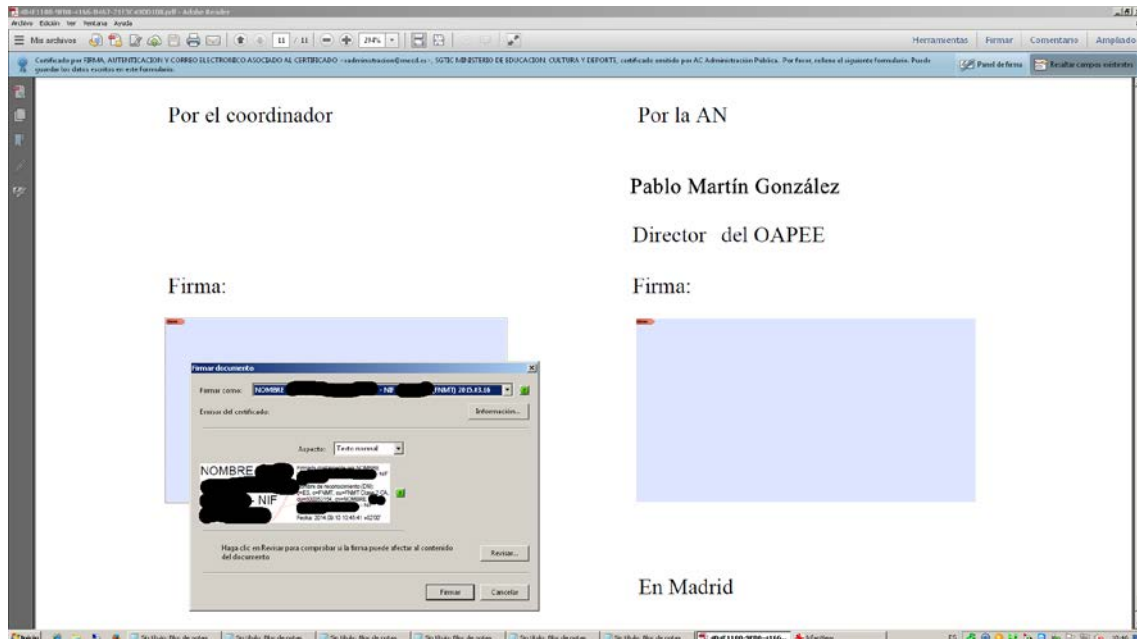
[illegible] - Adobe Reader
Archivo Edición Ver Ventana Ayuda
Mis archivos 11 / 11 294%
Herramientas Firmar Comentario Ampliado
Certificado por FIRMA, AUTENTICACION Y CORREO ELECTRONICO ASOCIADO AL CERTIFICADO <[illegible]>, SGTIC MINISTERIO DE EDUCACION, CULTURA Y DEPORTE, certificado emitido por AC Administración Pública. Por favor, rellene el siguiente formulario. Puede guardar los datos escritos en este formulario.
Panel de firma Resaltar campos existentes

Por el coordinador

Por la AN

Pablo Martín González

Director del OAPEE

Firma:

Firma:

Firmar documento
Firmar como: NOMBRE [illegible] - NIF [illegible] (FNMT) 2015.03.16
Emisor del certificado:
Información...
Aspecto: Texto normal
NOMBRE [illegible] NIF
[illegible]
Fecha: 2014.09.10 10:45:41 +02'00'
Haga clic en Revisar para comprobar si la firma puede afectar al contenido del documento
Revisar...
Firmar Cancelar

En Madrid